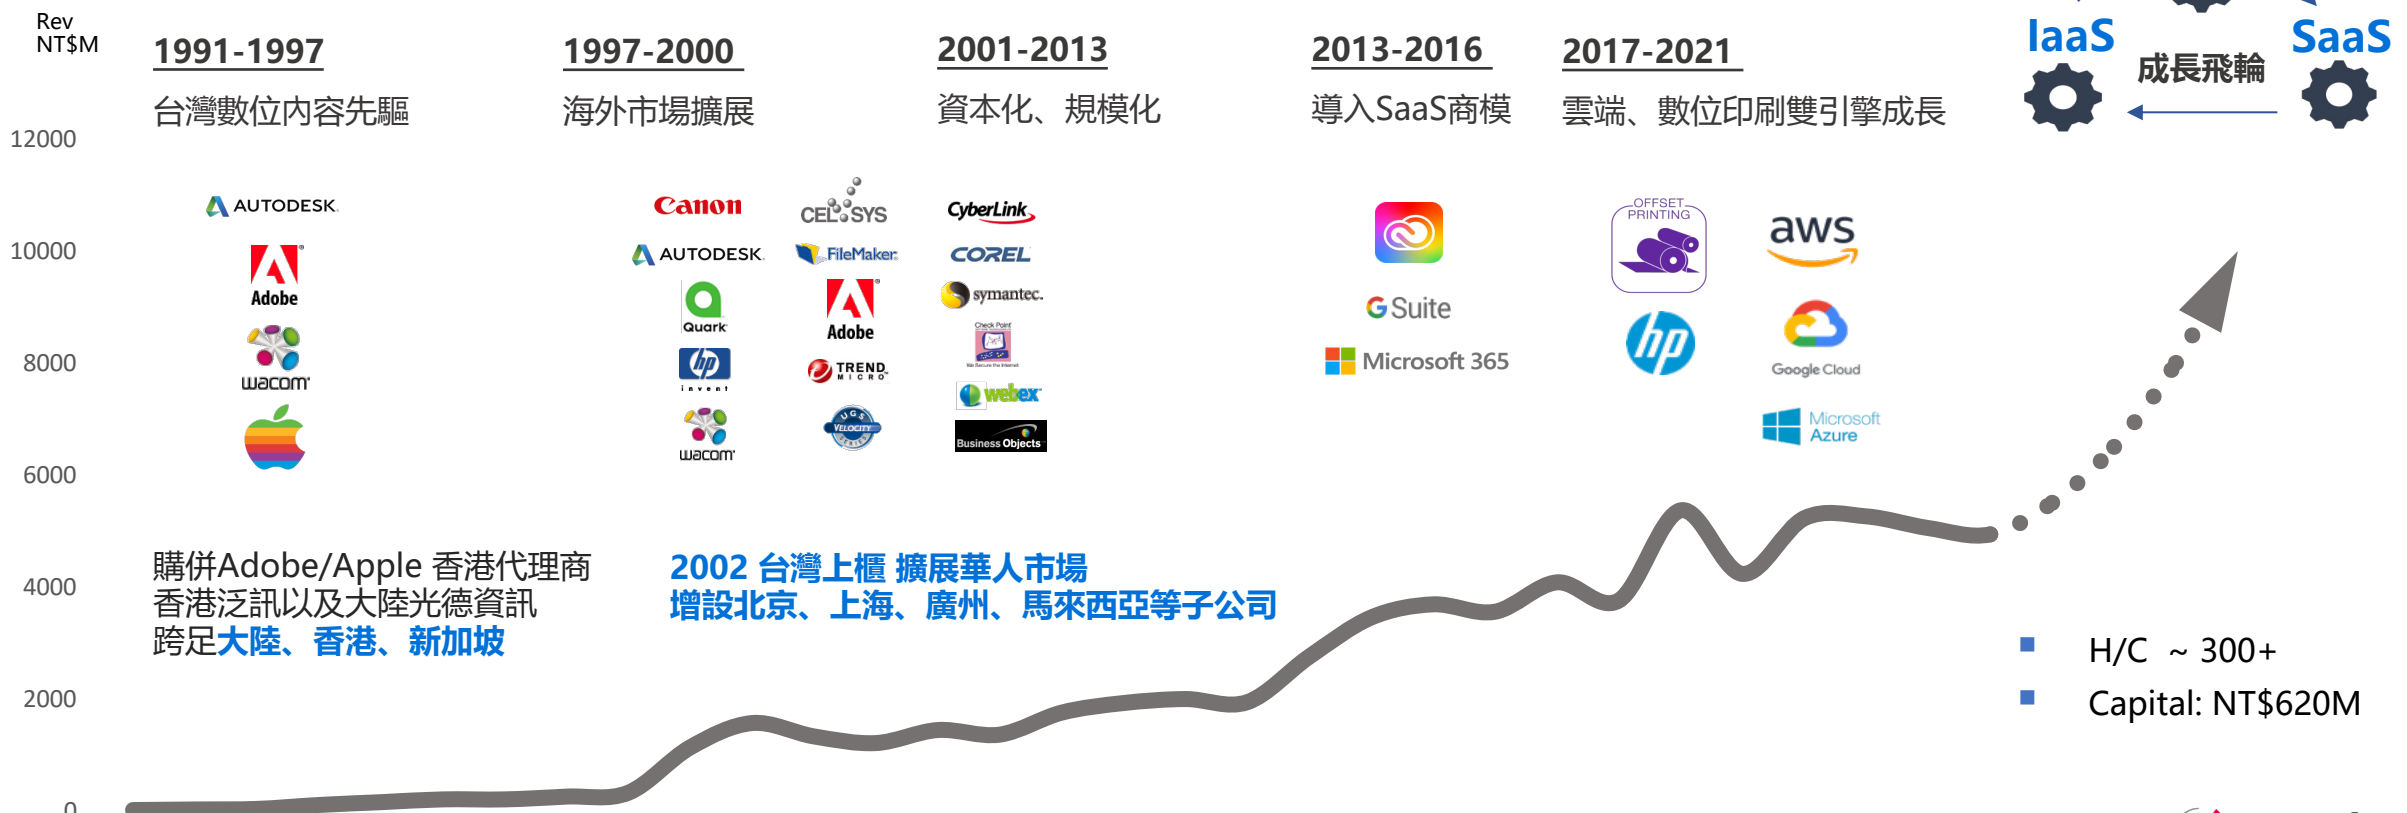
Rev
NT$M

12000
10000
8000
6000
4000
2000
0

1991-1997
台灣數位內容先驅

1997-2000
海外市場擴展

2001-2013
資本化、規模化

2013-2016
導入SaaS商模

2017-2021
雲端、數位印刷雙引擎成長

IaaS
成長飛輪
SaaS

AUTODESK
Adobe
wacom

Canon
CELSYS
AUTODESK
FileMaker
Quark
Adobe
invent
TREND MICRO
wacom

CyberLink
COREL
symantec
Check Point
webex
Business Objects

G Suite
Microsoft 365

OFFSET PRINTING
aws
hp
Google Cloud
Microsoft Azure

購併Adobe/Apple 香港代理商
香港泛訊以及大陸光德資訊
跨足大陸、香港、新加坡

2002 台灣上櫃 擴展華人市場
增設北京、上海、廣州、馬來西亞等子公司

H/C ~ 300+
Capital: NT$620M